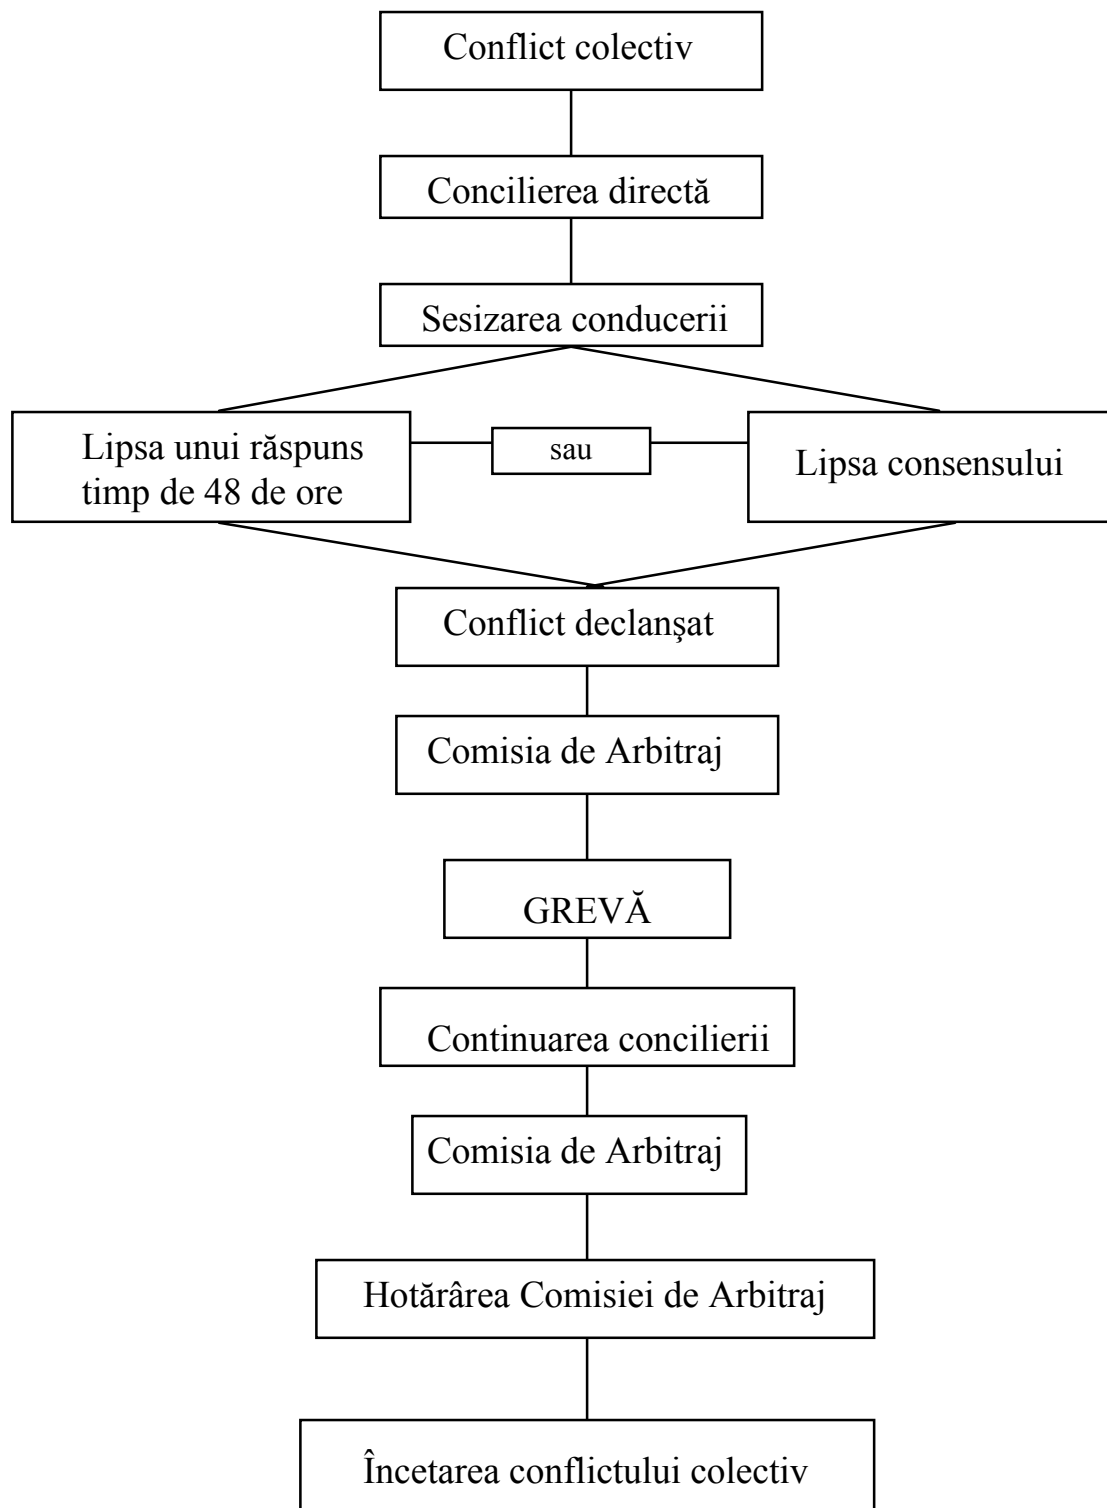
Conflict colectiv

Concilierea directă

Sesizarea conducerii

Lipsa unui răspuns timp de 48 de ore

sau

Lipsa consensului

Conflict declanşat

Comisia de Arbitraj

GREVĂ

Continuarea concilierii

Comisia de Arbitraj

Hotărârea Comisiei de Arbitraj

Încetarea conflictului colectiv